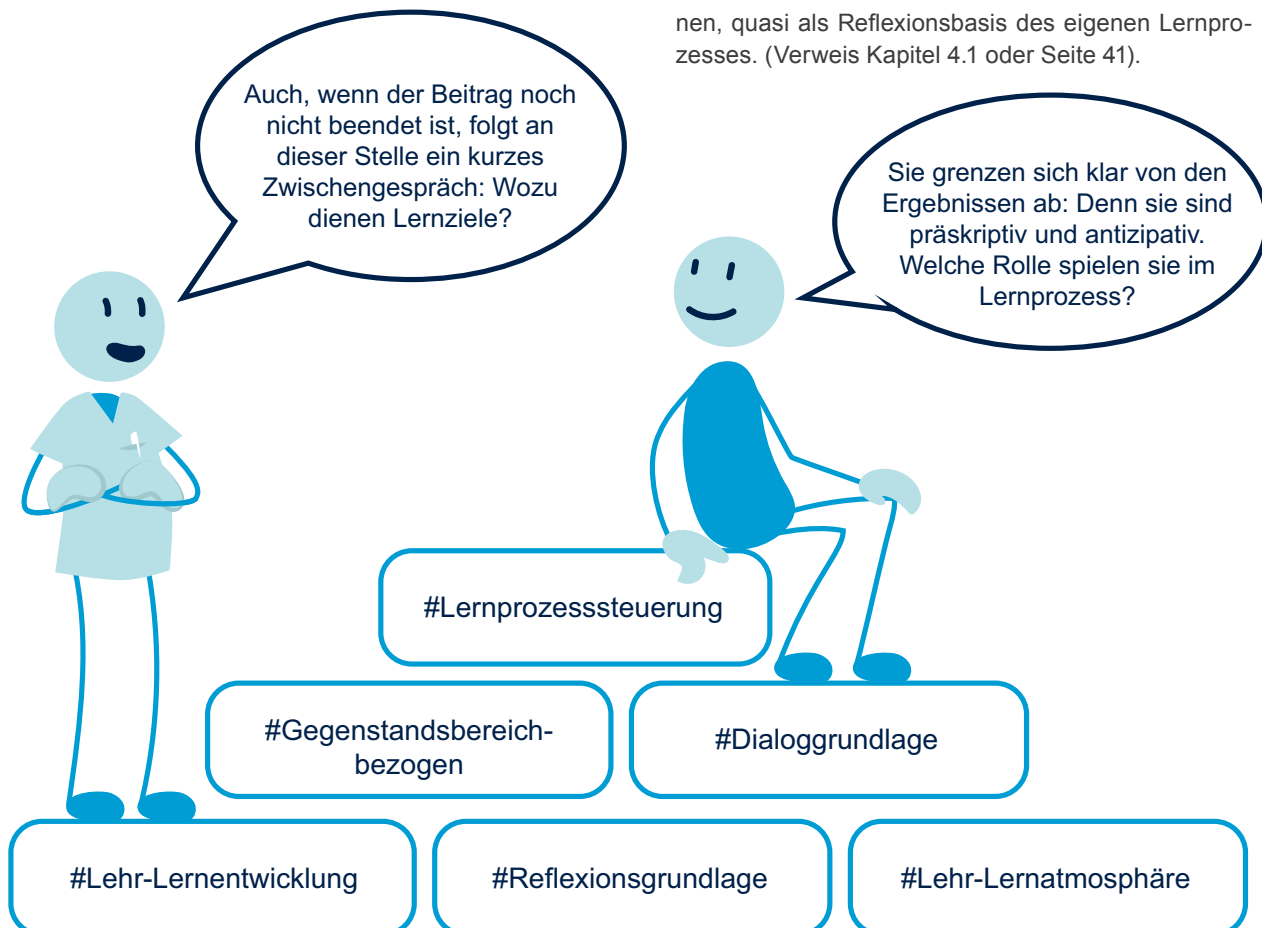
nen, quasi als Reflexionsbasis des eigenen Lernprozesses. (Verweis Kapitel 4.1 oder Seite 41).

Auch, wenn der Beitrag noch nicht beendet ist, folgt an dieser Stelle ein kurzes Zwischengespräch: Wozu dienen Lernziele?

Sie grenzen sich klar von den Ergebnissen ab: Denn sie sind präskriptiv und antizipativ. Welche Rolle spielen sie im Lernprozess?

#Lernprozesssteuerung

#Gegenstandsbereich-bezogen

#Dialoggrundlage

#Lehr-Lernentwicklung

#Reflexionsgrundlage

#Lehr-Lernatmosphäre